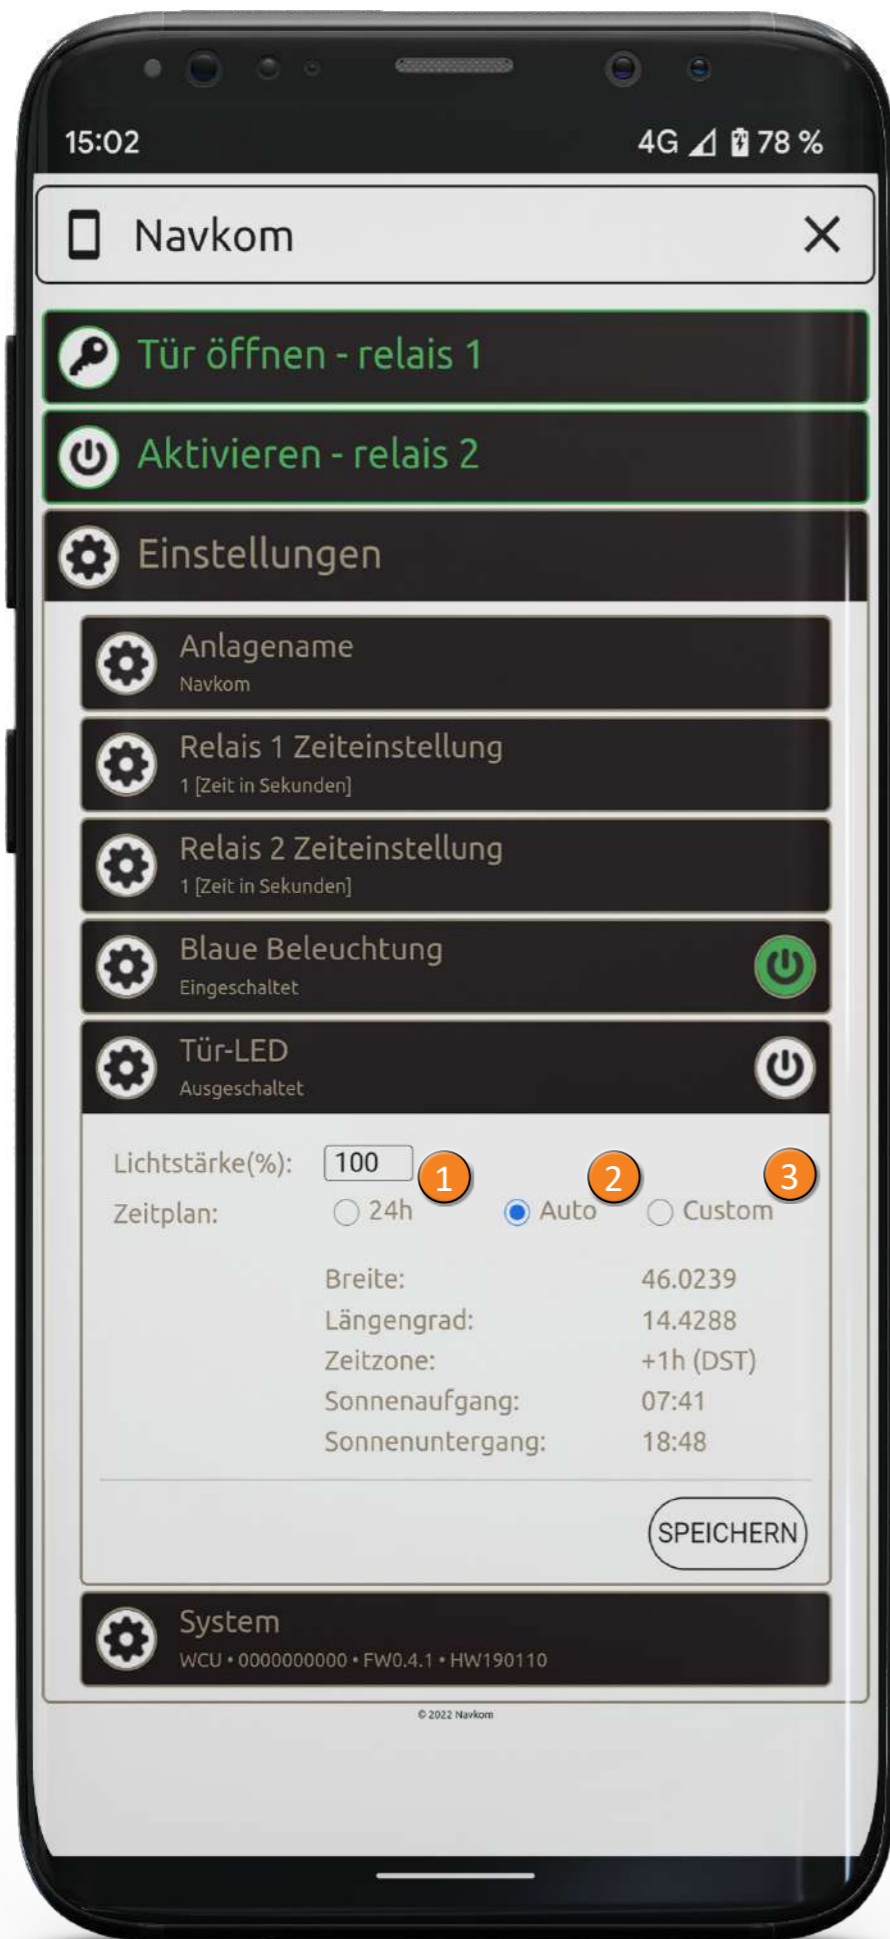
15:02

4G 78 %

Navkom

Tür öffnen - relais 1

Aktivieren - relais 2

Einstellungen

Anlagename
Navkom

Relais 1 Zeiteinstellung
1 [Zeit in Sekunden]

Relais 2 Zeiteinstellung
1 [Zeit in Sekunden]

Blaue Beleuchtung
Eingeschaltet

Tür-LED
Ausgeschaltet

Lichtstärke(%): 100 1

Zeitplan: 24h 2 Auto 3 Custom

| Breite: | 46.0239 |
|---|---|
| Längengrad: | 14.4288 |
| Zeitzone: | +1h (DST) |
| Sonnenaufgang: | 07:41 |
| Sonnenuntergang: | 18:48 |

SPEICHERN

System
WCU • 0000000000 • FW0.4.1 • HW190110

© 2022 Navkom